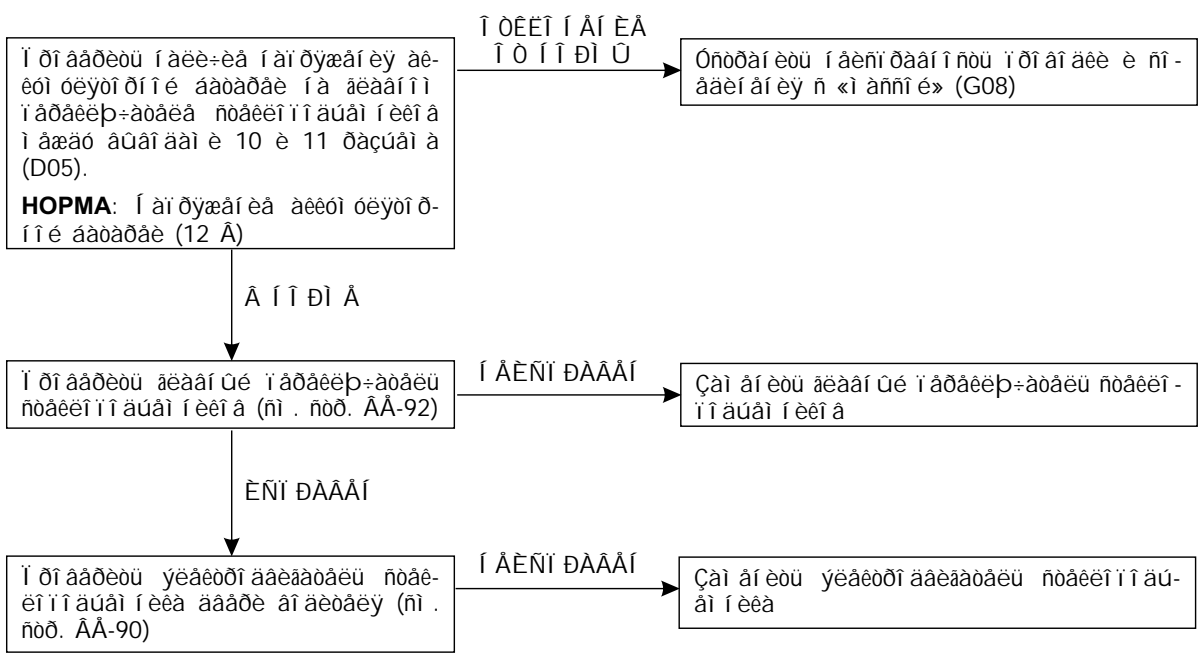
Ï ðî âåðèòü í àëè÷èå í àï ðÿæåí èÿ àê-êóì óëÿòî ðí î é áàòàðåè í à äèàãí î ì ïåðåêëþ÷àòåëå ñòåêëîî ÷èñòèòåëÿ ì åæäó âûâîäàì è 10 è 11 ðàçúåì à (D05).

HOPMA: Í àï ðÿæåí èå àêêóì óëÿòî ð-í î é áàòàðåè (12 Â)

Î ÒÊËÎ Í ÅÍ ÈÅ Î Ò Í Î ÐÌ Û

Óñòðàí èòü í åèñï ðàâí î ñòü ï ðî âî äêè è ñî-åäèí åí èÿ ñ «ì àññî é» (G08)

Â Í Î ÐÌ Å

Ï ðî âåðèòü äèàãí ûé ï åðåêëþ÷àòåëü ñòåêëî î ÷èñòèòåëÿ (ñì . ñòð. ÂÅ-92)

Í ÅÈÑÏ ÐÀÂÅÍ

Çàì åí èòü äèàãí ûé ï åðåêëþ÷àòåëü ñòåêëî-î ÷èñòèòåëÿ

ÈÑÏ ÐÀÂÅÍ

Ï ðî âåðèòü ýëåêòðî äâèãàòåëü ñòåêëî-î ÷èñòèòåëÿ äâåðè âî äèòåëÿ (ñì . ñòð. ÂÅ-90)

Í ÅÈÑÏ ÐÀÂÅÍ

Çàì åí èòü ýëåêòðî äâèãàòåëü ñòåêëî î ÷èñòèòåëÿ